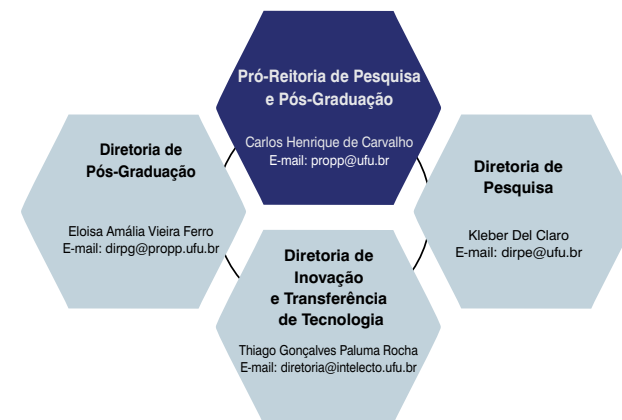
Pró-Reitoria de Pesquisa e Pós-Graduação

Carlos Henrique de Carvalho
E-mail: propp@ufu.br

Diretoria de Pós-Graduação

Eloisa Amália Vieira Ferro
E-mail: dirpg@propp.ufu.br

Diretoria de Pesquisa

Kleber Del Claro
E-mail: dirpe@ufu.br

Diretoria de Inovação e Transferência de Tecnologia

Thiago Gonçalves Paluma Rocha
E-mail: diretoria@intelecto.ufu.br